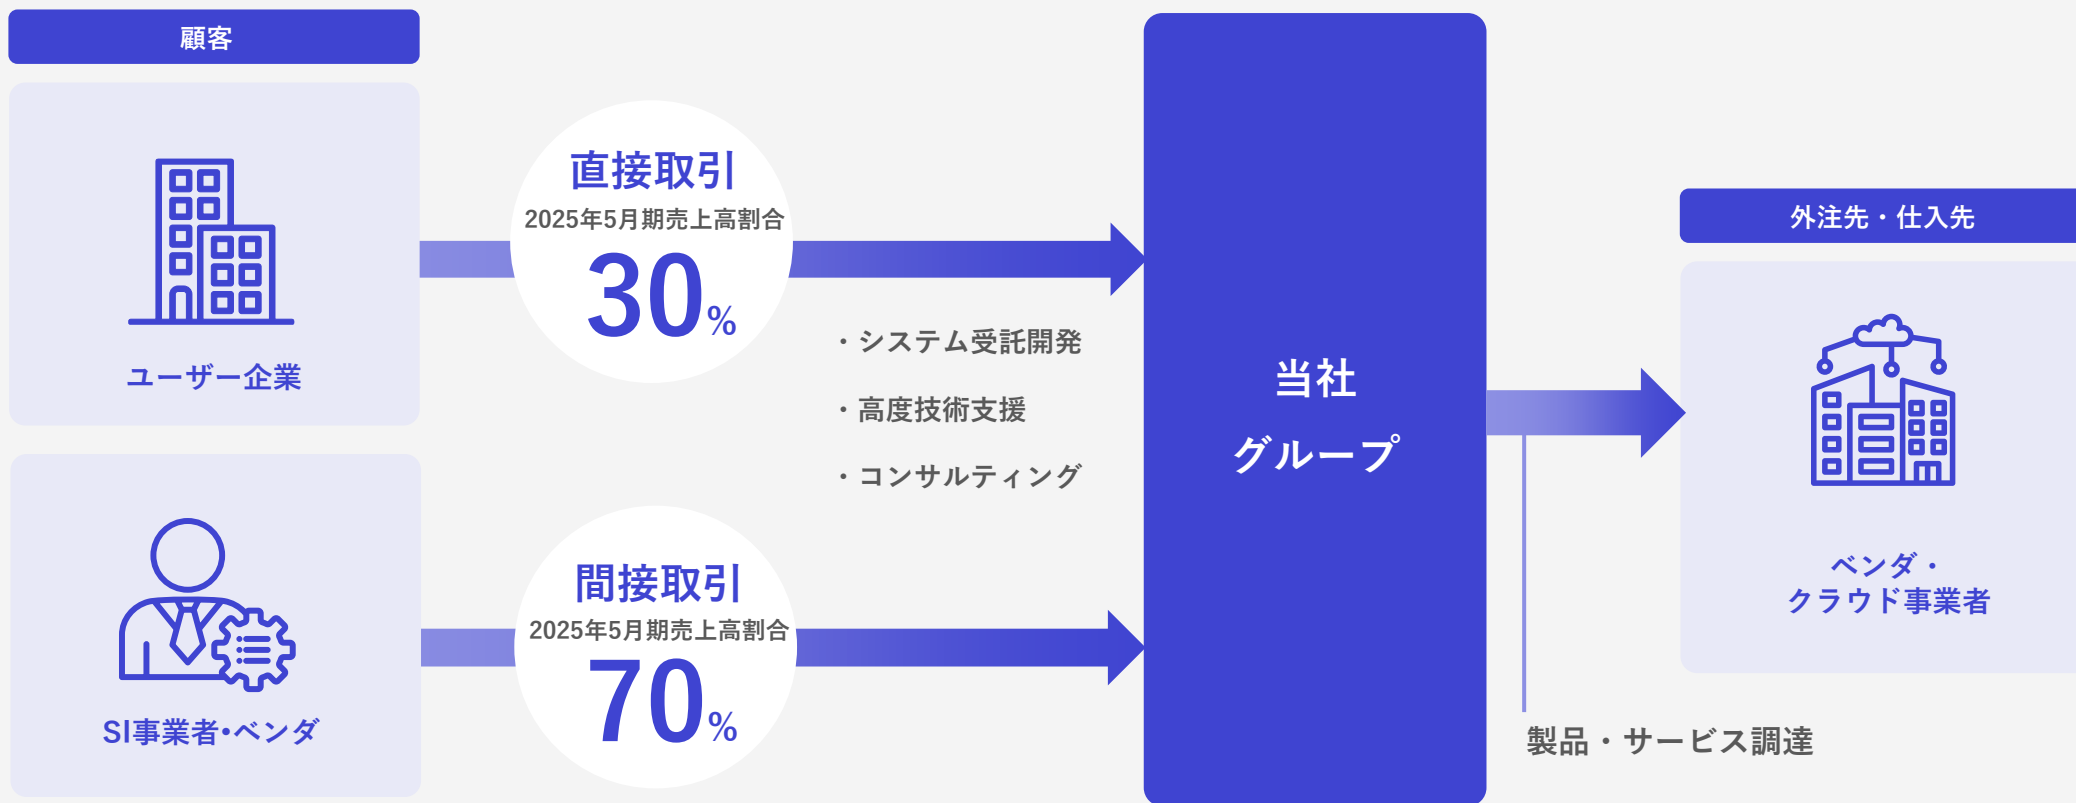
顧客

ユーザー企業

SI事業者•ベンダ

直接取引
2025年5月期売上高割合
30%

間接取引
2025年5月期売上高割合
70%

・システム受託開発
・高度技術支援
・コンサルティング

当社
グループ

外注先・仕入先

ベンダ・
クラウド事業者

製品・サービス調達